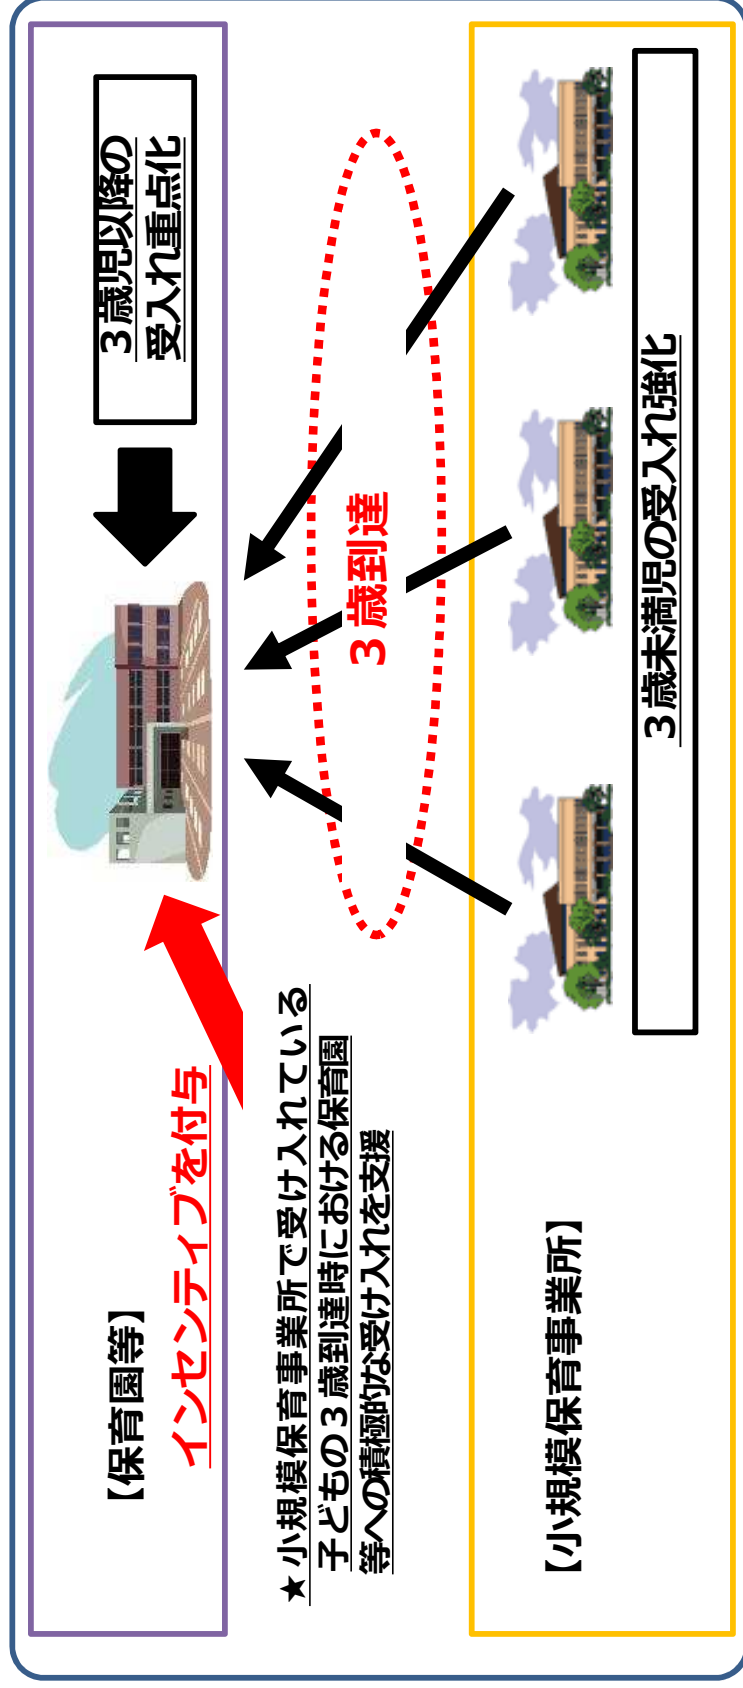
【保育園等】

インセンティブを付与

★小規模保育事業所で受け入れている子どもの３歳到達時における保育園等への積極的な受け入れを支援

３歳児以降の受入れ重点化

３歳到達

３歳未満児の受入れ強化

【小規模保育事業所】